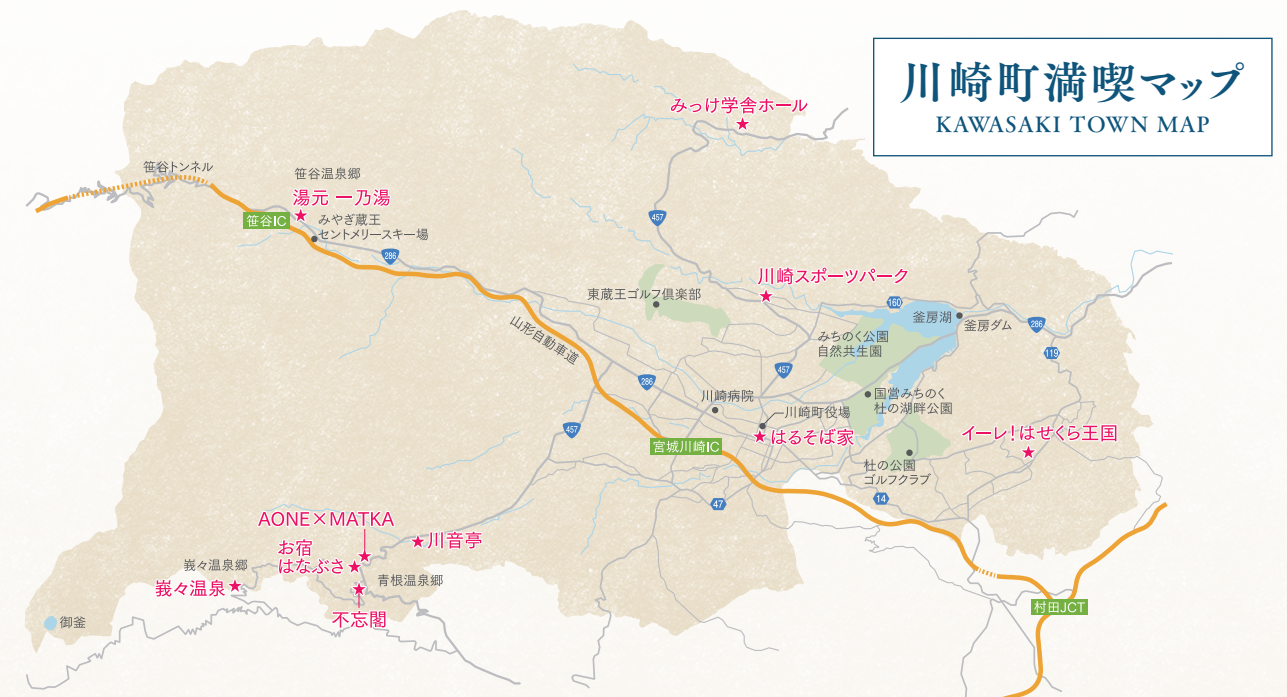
川崎町満喫マップ
KAWASAKI TOWN MAP

みつけ学舎ホール

笹谷トンネル
笹谷温泉郷
湯元 一乃湯
笹谷IC
みやぎ蔵王
セントメリースキー場
286
457

川崎スポーツパーク
東蔵王ゴルフ倶楽部
160
釜房湖
釜房ダム
286
山形自動車道
みちのく公園
自然共生園
119
286
457
川崎病院
国営みちのく
杜の湖畔公園
川崎町役場
457
宮城川崎IC
はるそば家
イーレ！はせくら王国
杜の公園
ゴルフクラブ
14
47

AONE×MATKA
川音亭
お宿
はなぶさ
峩々温泉郷
青根温泉郷
峩々温泉
不忘閣
御釜
村田JCT